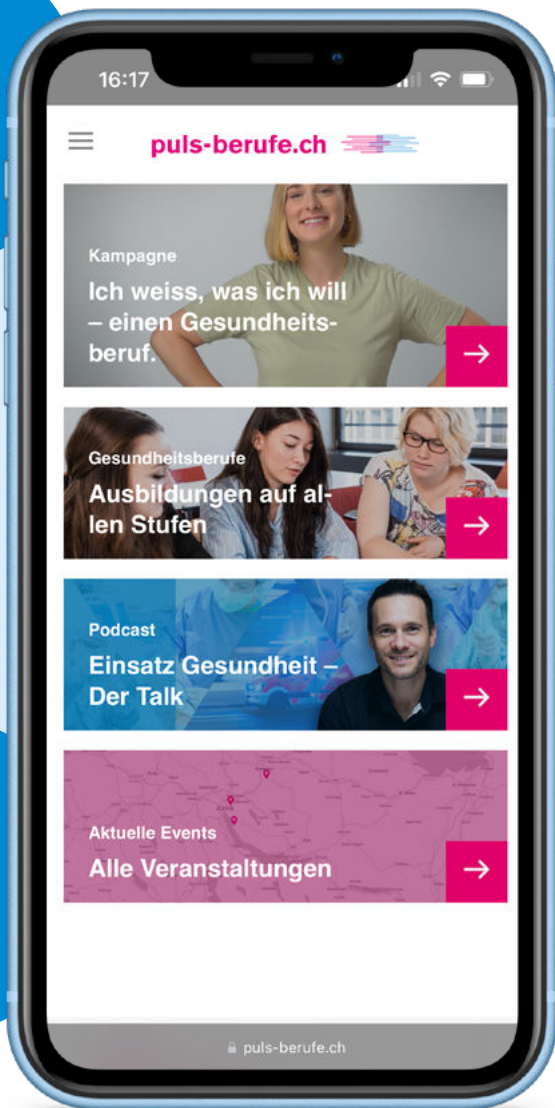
16:17

puls-berufe.ch

Kampagne

Ich weiss, was ich will – einen Gesundheitsberuf.

→

Gesundheitsberufe

Ausbildungen auf allen Stufen

→

Podcast

Einsatz Gesundheit – Der Talk

→

Aktuelle Events

Alle Veranstaltungen

→

puls-berufe.ch